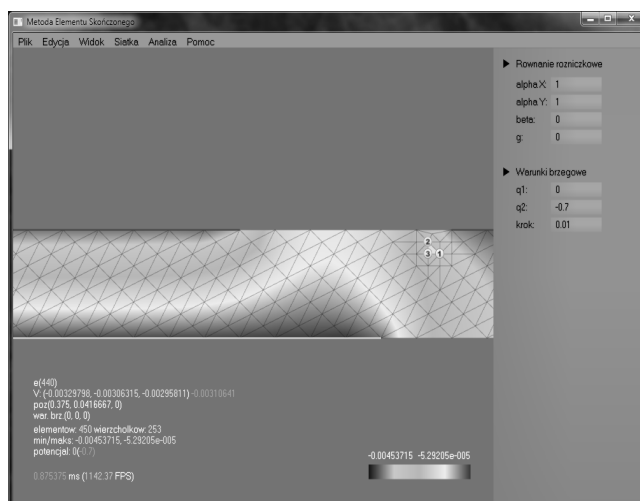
Metoda Elementu Skończonego

Plik Edycja Widok Siatka Analiza Pomoc

Rownanie rozniczkowe
alphaX: 1
alphaY: 1
beta: 0
g: 0

Warunki brzegowe
q1: 0
q2: -0.7
krok: 0.01

2
3 1

e(440)
V: (-0.00329798, -0.00306315, -0.00295811) -0.00310641
poz(0.375, 0.0416667, 0)
war. brz.(0, 0, 0)
elementow: 450 wierzcholkow: 253
min/maks: -0.00453715, -5.29205e-005
potencjal: 0(-0.7)

0.875375 ms (1142.37 FPS)

-0.00453715 -5.29205e-005